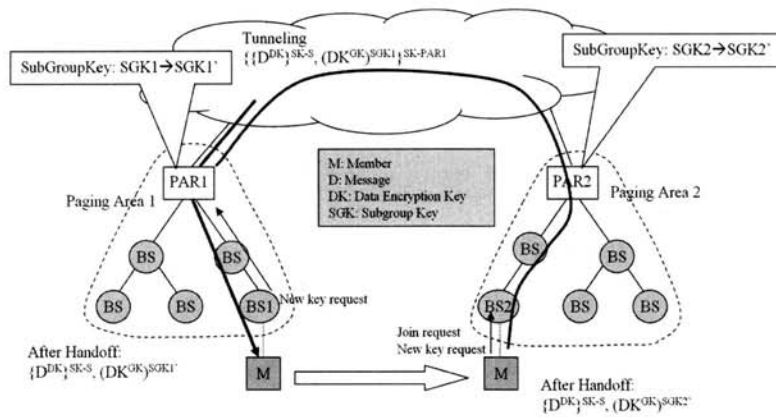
Tunneling
$\{\{D^{DK}\}^{SK\text{-}S}, (DK^{GK})^{SGK1}\}^{SK\text{-}PAR1}$

SubGroupKey: SGK1→SGK1'

SubGroupKey: SGK2→SGK2'

M: Member
D: Message
DK: Data Encryption Key
SGK: Subgroup Key

PAR1

PAR2

Paging Area 1

Paging Area 2

BS

BS

BS

BS1

BS

BS2

BS

BS

New key request

Join request
New key request

After Handoff:
$\{D^{DK}\}^{SK\text{-}S}, (DK^{GK})^{SGK1'}$

M

M

After Handoff:
$\{D^{DK}\}^{SK\text{-}S}, (DK^{GK})^{SGK2'}$